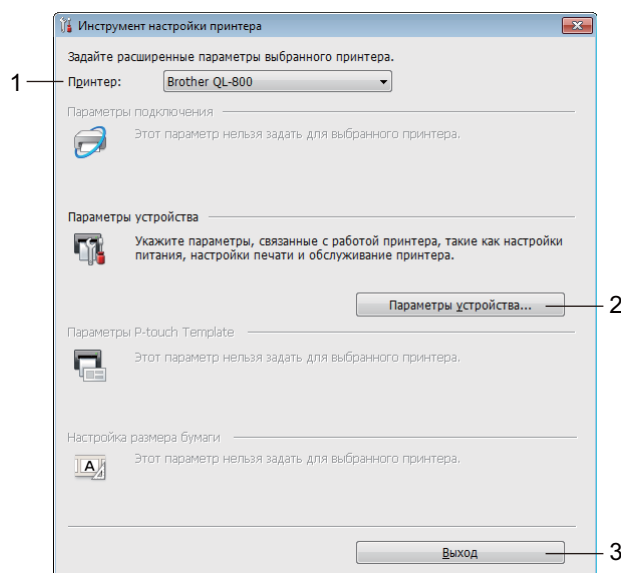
Инструмент настройки принтера

Задайте расширенные параметры выбранного принтера.

1

Принтер: Brother QL-800

Параметры подключения

Этот параметр нельзя задать для выбранного принтера.

Параметры устройства

Укажите параметры, связанные с работой принтера, такие как настройки питания, настройки печати и обслуживание принтера.

Параметры устройства...

2

Параметры P-touch Template

Этот параметр нельзя задать для выбранного принтера.

Настройка размера бумаги

Этот параметр нельзя задать для выбранного принтера.

Выход

3